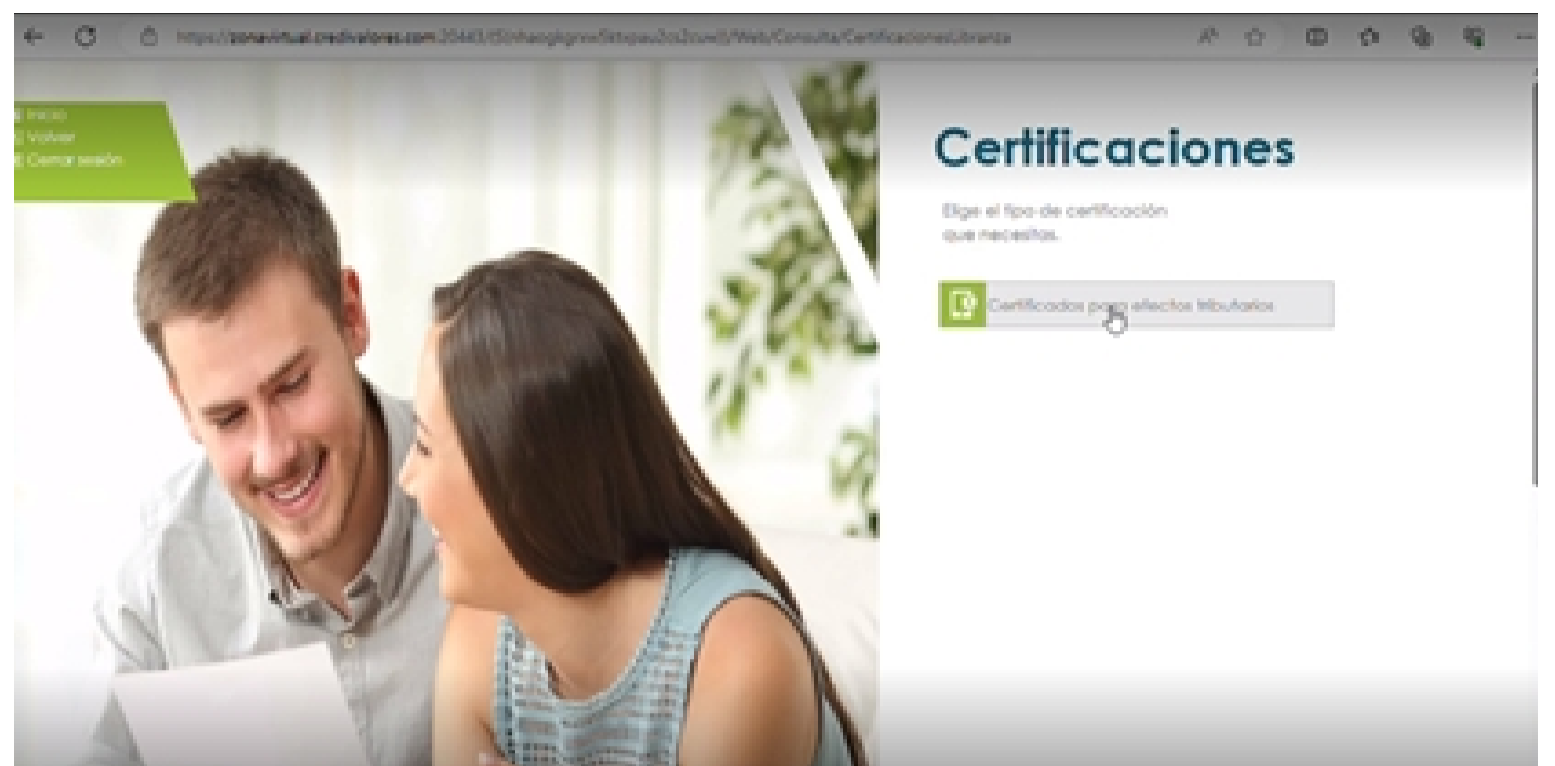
https://zonavirtual.credivalores.com:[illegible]/Web/Consulta/CertificacionesLibranza

Inicio
Volver
Cerrar sesión

Certificaciones

Elige el tipo de certificación que necesitas.

Certificados para efectos tributarios